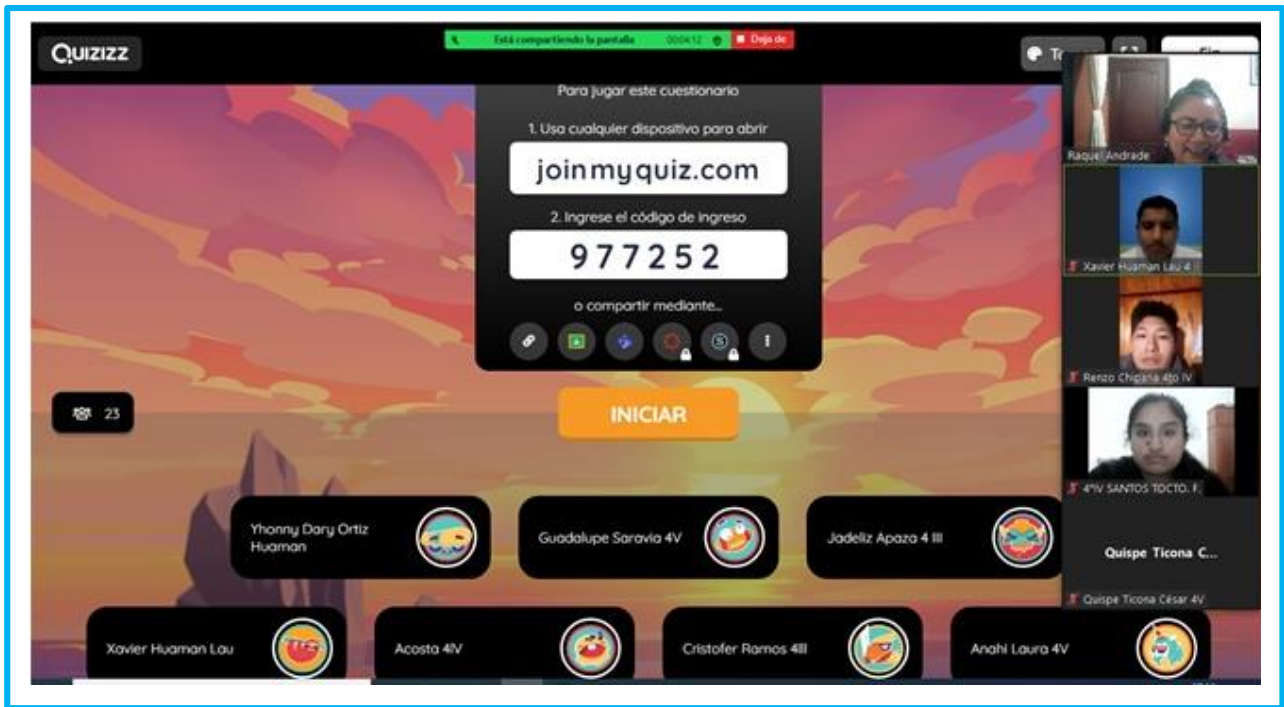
QUIZIZZ

Está compartiendo la pantalla 00:04:12 Dejar de

Para jugar este cuestionario

1. Usa cualquier dispositivo para abrir

joinmyquiz.com

2. Ingrese el código de ingreso

977252

o compartir mediante...

23

INICIAR

Yhonny Dary Ortiz Huaman

Guadalupe Saravia 4V

Jadeliz Apaza 4 III

Xavier Huaman Lau

Acosta 4V

Cristofer Ramos 4III

Anahi Laura 4V

Raquel Andrade

Xavier Huaman Lau 4

Renzo Chipana 4to IV

4°IV SANTOS TOCTO. F.

Quispe Ticona C...

Quispe Ticona César 4V